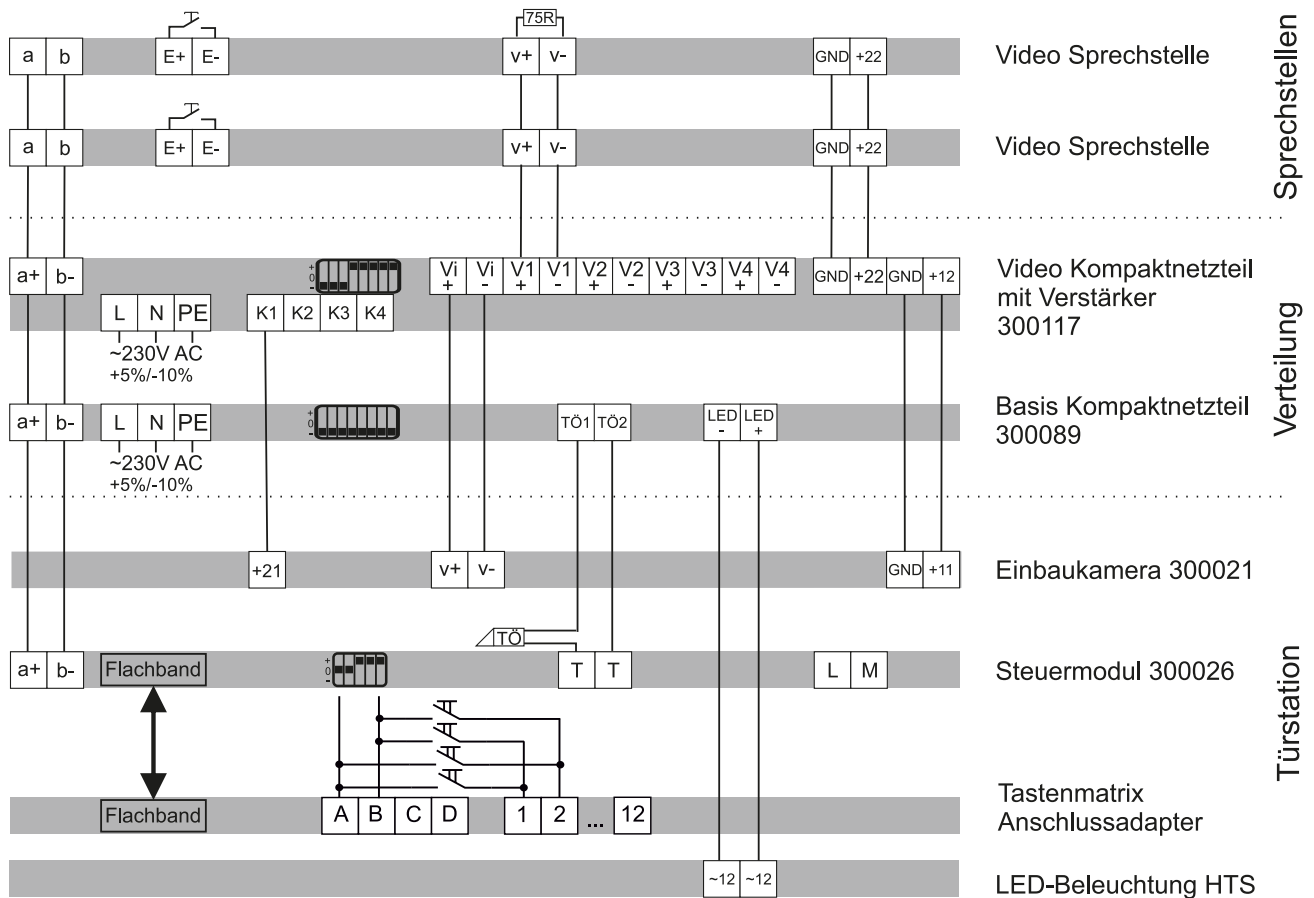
75R

a b E+ E- v+ v- GND +22 Video Sprechstelle

a b E+ E- v+ v- GND +22 Video Sprechstelle

Sprechstellen

a+ b- Vi + Vi - V1 + V1 - V2 + V2 - V3 + V3 - V4 + V4 - GND +22 GND +12 Video Kompaktnetzteil mit Verstärker 300117

L N PE K1 K2 K3 K4

~230V AC +5%/-10%

a+ b- L N PE TÖ1 TÖ2 LED - LED + Basis Kompaktnetzteil 300089

~230V AC +5%/-10%

Verteilung

+21 v+ v- GND +11 Einbaukamera 300021

TÖ

a+ b- Flachband T T L M Steuermodul 300026

Flachband A B C D 1 2 ... 12 Tastenmatrix Anschlussadapter

~12 ~12 LED-Beleuchtung HTS

Türstation